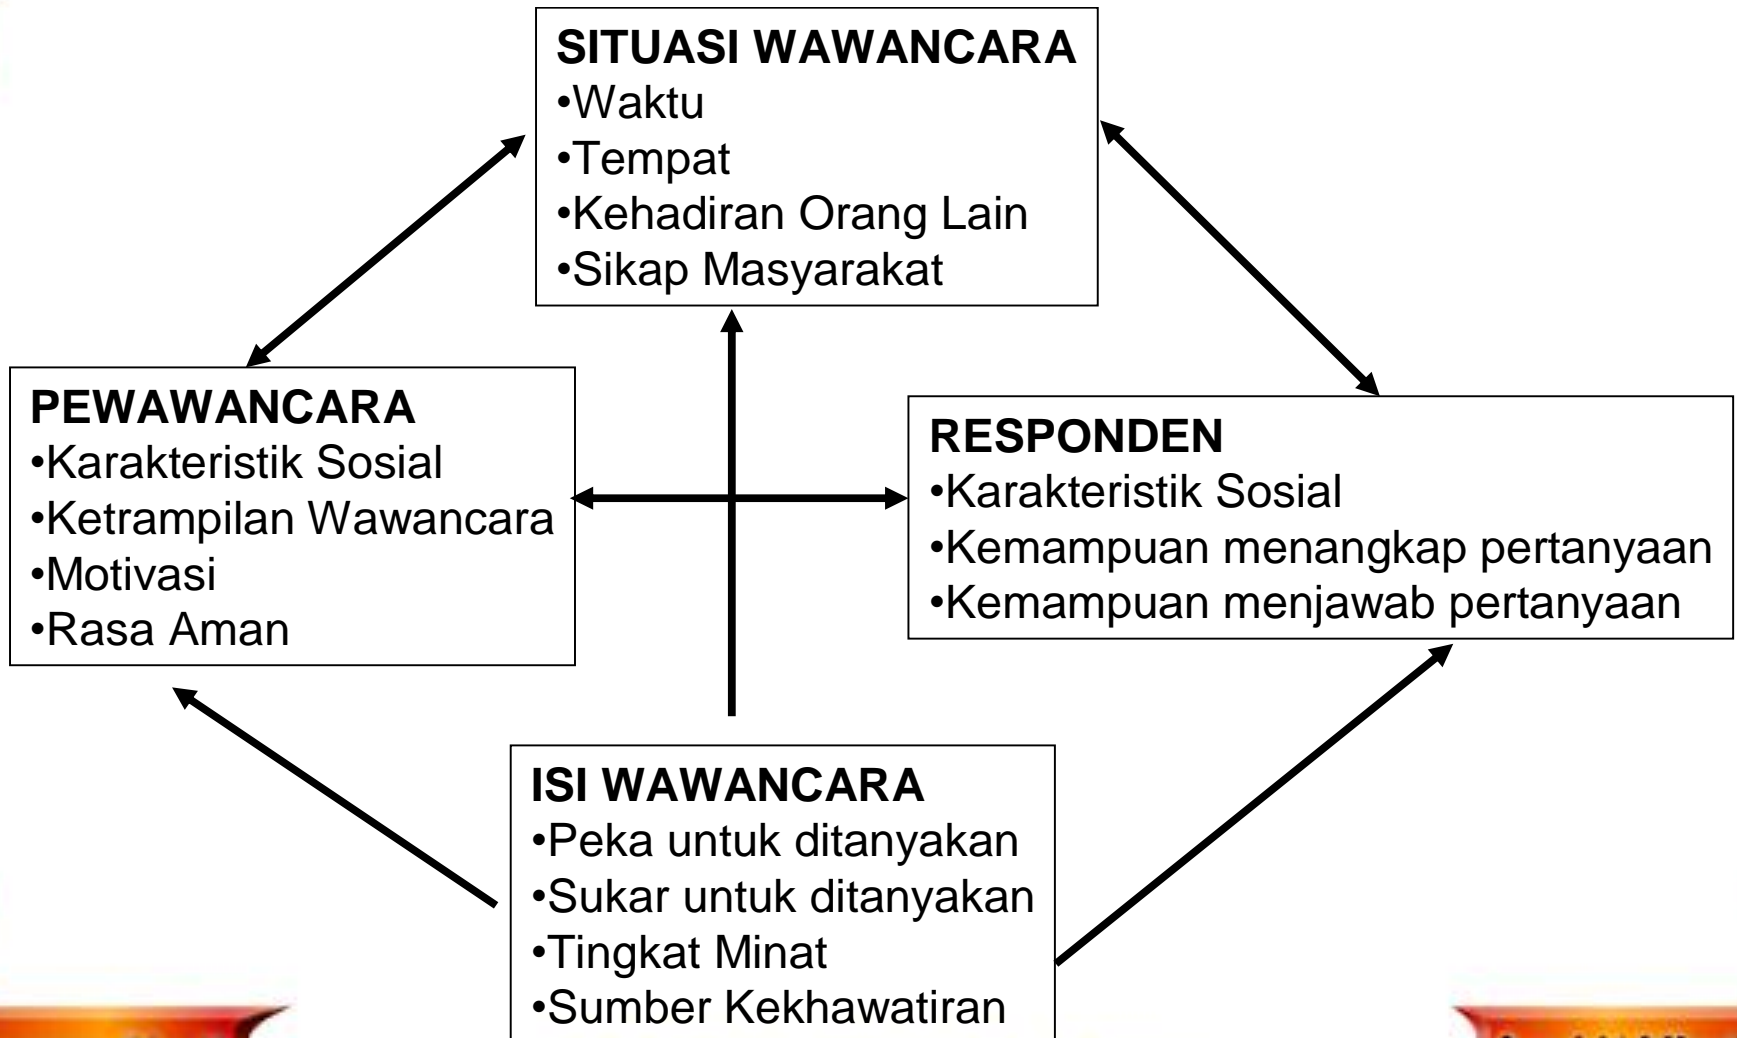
SITUASI WAWANCARA
•Waktu
•Tempat
•Kehadiran Orang Lain
•Sikap Masyarakat

PEWAWANCARA
•Karakteristik Sosial
•Ketrampilan Wawancara
•Motivasi
•Rasa Aman

RESPONDEN
•Karakteristik Sosial
•Kemampuan menangkap pertanyaan
•Kemampuan menjawab pertanyaan

ISI WAWANCARA
•Peka untuk ditanyakan
•Sukar untuk ditanyakan
•Tingkat Minat
•Sumber Kekhawatiran